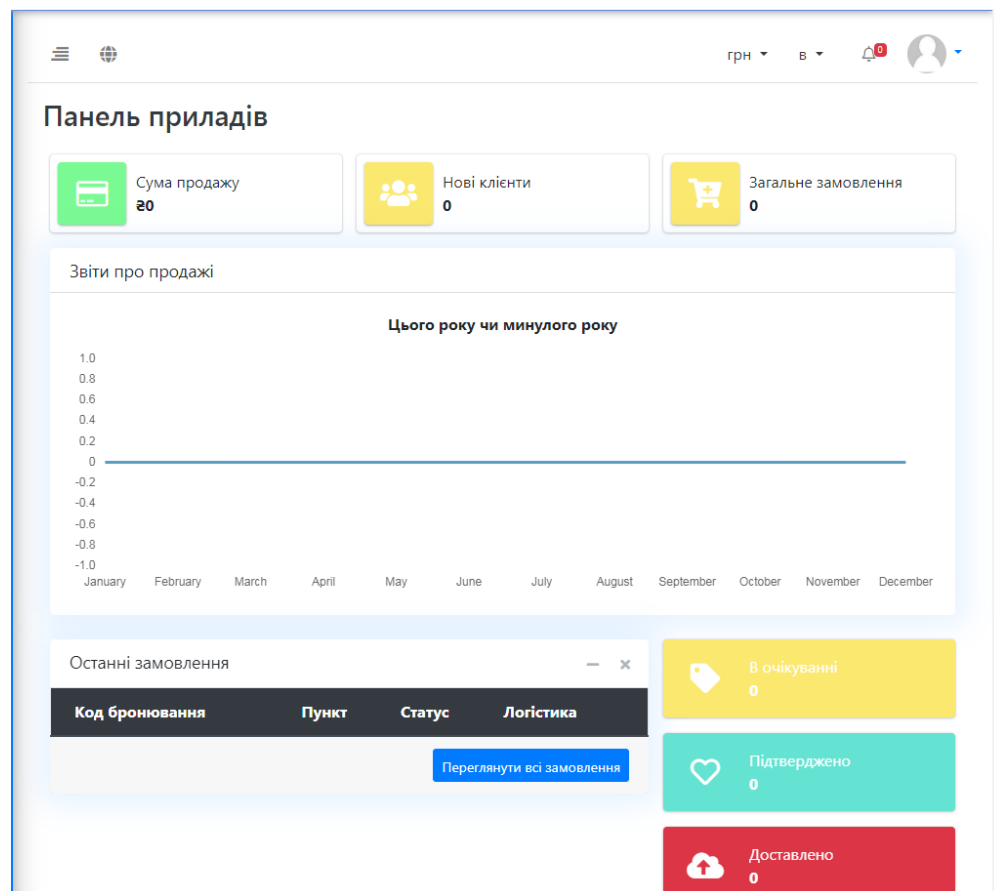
грн в 0

Панель приладів

Сума продажу
₴0

Нові клієнти
0

Загальне замовлення
0

Звіти про продажі

Цього року чи минулого року

1.0
0.8
0.6
0.4
0.2
0
-0.2
-0.4
-0.6
-0.8
-1.0

January February March April May June July August September October November December

Останні замовлення

| Код бронювання | Пункт | Статус | Логістика |
|---|---|---|---|

Переглянути всі замовлення

В очікуванні
0

Підтверджено
0

Доставлено
0